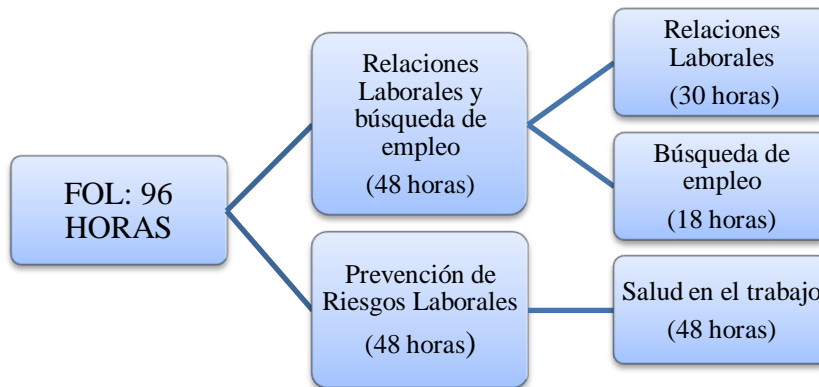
FOL: 96 HORAS

Relaciones Laborales y búsqueda de empleo

(48 horas)

Relaciones Laborales

(30 horas)

Búsqueda de empleo

(18 horas)

Prevención de Riesgos Laborales

(48 horas)

Salud en el trabajo

(48 horas)